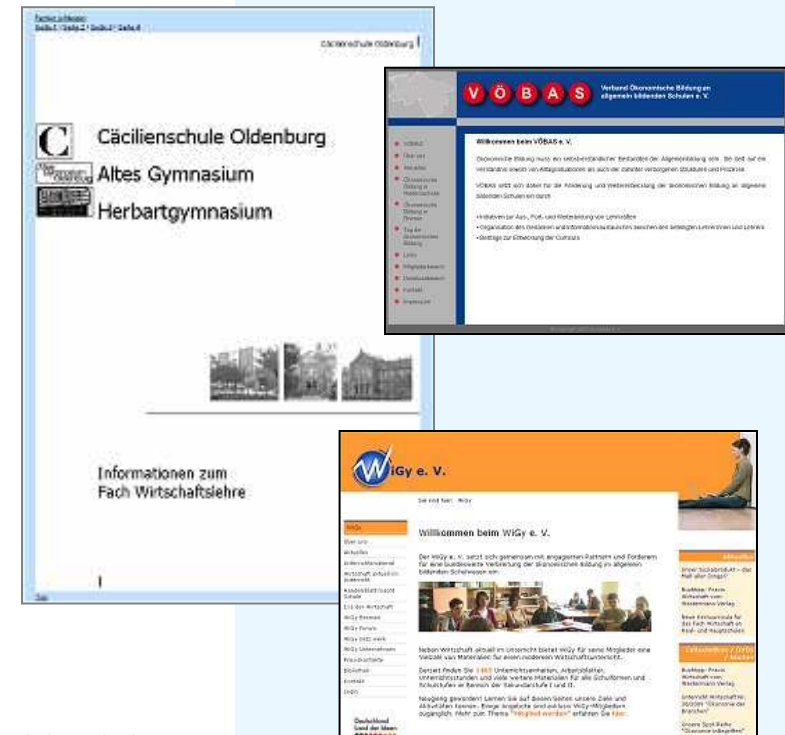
Cäcilienschule Oldenburg

Cäcilienschule Oldenburg

Altes Gymnasium

Herbartgymnasium

Informationen zum Fach Wirtschaftslehre

V Ö B A S

Verband Ökonomische Bildung an allgemein bildenden Schulen e. V.

Willkommen beim VÖBAS e. V.

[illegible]

iGy e. V.

Willkommen beim WiGy e. V.

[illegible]